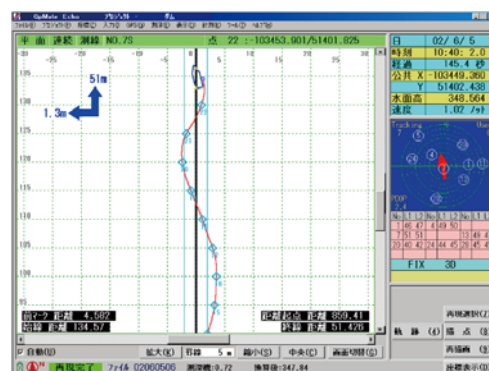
GpMate Echo

平 面 連続 測線 NO.75 点 22 :-103453.901/51401.825

51m
1.3m

135
130
125
120
115
110
105
100
95

-35 -30 -25 -20 -15 -10 -5 0 5 10 15 20 25 30 35

前マーク 距離 4.582
前 距離 134.57
距離起点 距離 859.41
前 距離 51.426

日 02/ 6/ 5
時刻 10:40: 2.0
経過 145.4 秒
公共 X -103449.360
Y 51402.438
水面高 348.564
速度 1.02 (m/s)

FIX 3D

自動(U) 拡大(E) 罫線 5 m 縮小(S) 中央(C) 画面切替(G)

再現完了 ファイル 02060506 測深値:0.72 換算値:347.84